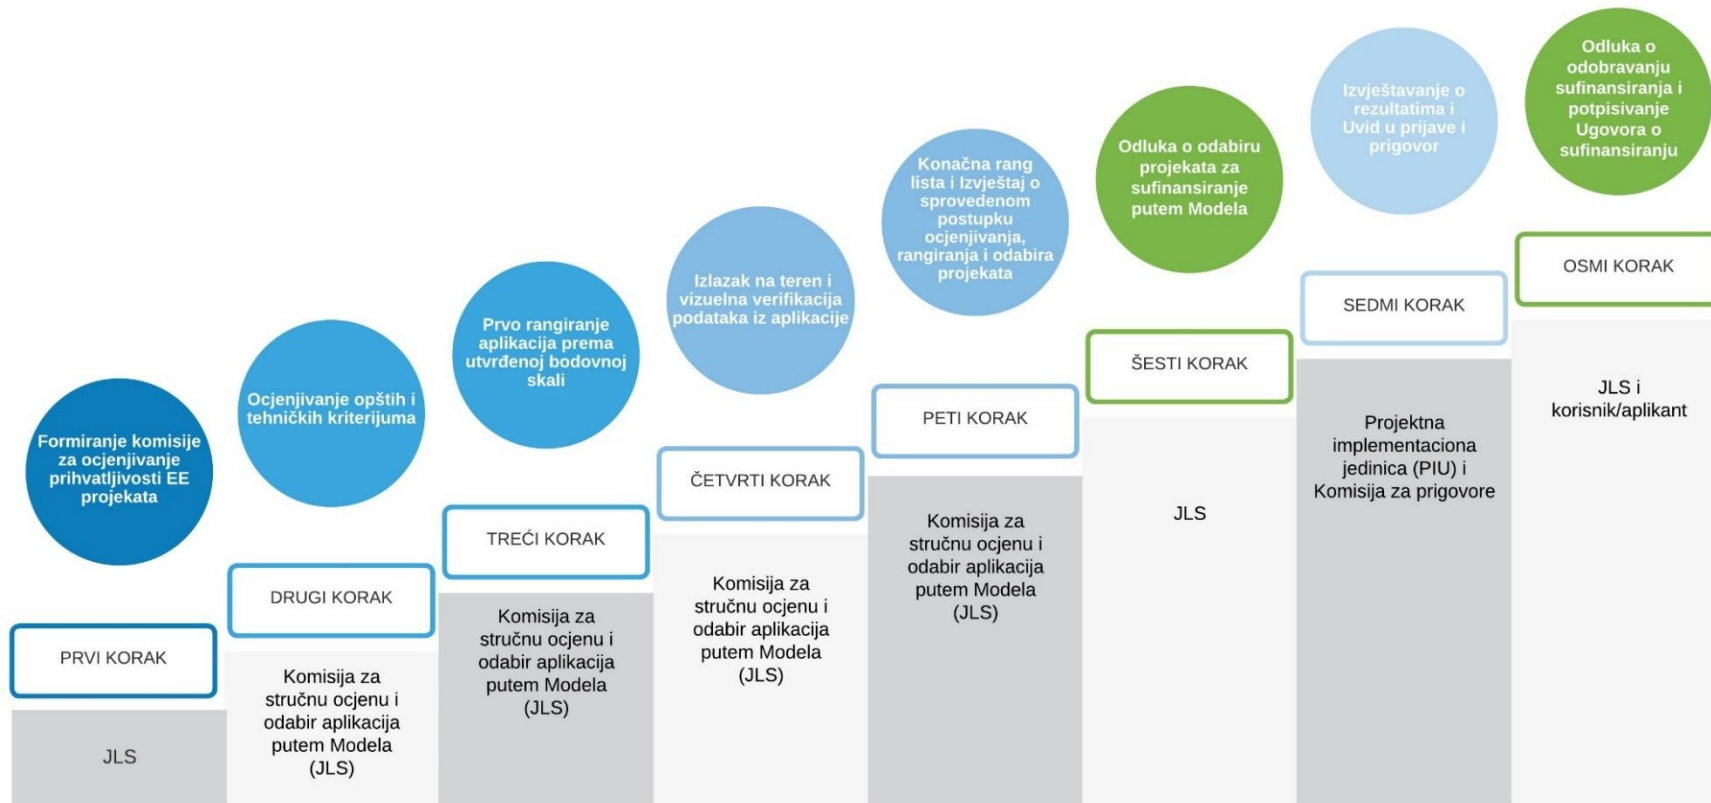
Formiranje komisije za ocjenjivanje prihvatljivosti EE projekata

PRVI KORAK

JLS

Ocjenjivanje opštih i tehničkih kriterijuma

DRUGI KORAK

Komisija za stručnu ocjenu i odabir aplikacija putem Modela (JLS)

Prvo rangiranje aplikacija prema utvrđenoj bodovnoj skali

TREĆI KORAK

Komisija za stručnu ocjenu i odabir aplikacija putem Modela (JLS)

Izlazak na teren i vizuelna verifikacija podataka iz aplikacije

ČETVRTI KORAK

Komisija za stručnu ocjenu i odabir aplikacija putem Modela (JLS)

Konačna rang lista i Izvještaj o sprovedenom postupku ocjenjivanja, rangiranja i odabira projekata

PETI KORAK

Komisija za stručnu ocjenu i odabir aplikacija putem Modela (JLS)

Odluka o odabiru projekata za sufinansiranje putem Modela

ŠESTI KORAK

JLS

Izvještavanje o rezultatima i Uvid u prijave i prigovor

SEDMI KORAK

Projektna implementaciona jedinica (PIU) i Komisija za prigovore

Odluka o odobravanju sufinansiranja i potpisivanje Ugovora o sufinansiranju

OSMI KORAK

JLS i korisnik/aplikant